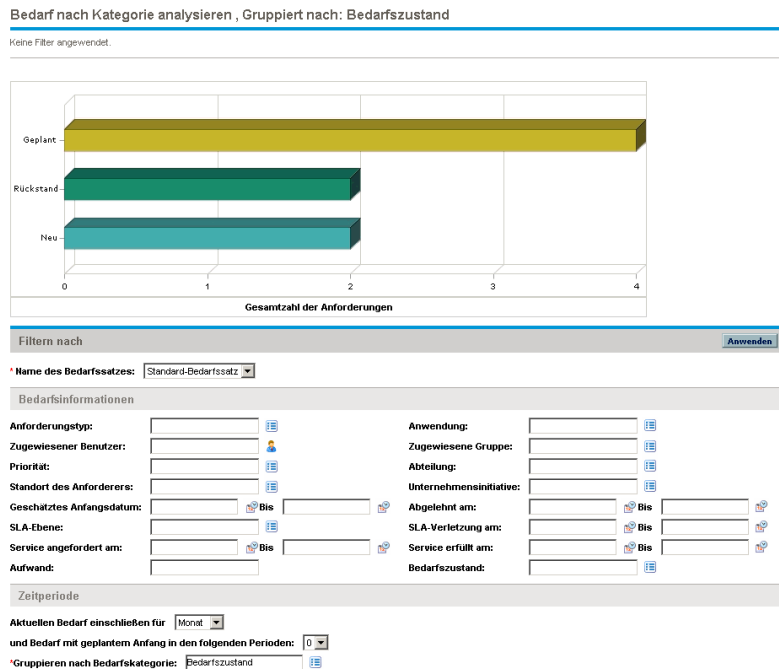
Bedarf nach Kategorie analysieren , Gruppiert nach: Bedarfszustand

Keine Filter angewendet.

Geplant

Rückstand

Neu

0 1 2 3 4

Gesamtzahl der Anforderungen

Filtern nach

Anwenden

* Name des Bedarfssatzes: Standard-Bedarfssatz

Bedarfsinformationen

Anforderungstyp:

Zugewiesener Benutzer:

Priorität:

Standort des Anforderers:

Geschätztes Anfangsdatum: Bis

SLA-Ebene:

Service angefordert am: Bis

Aufwand:

Anwendung:

Zugewiesene Gruppe:

Abteilung:

Unternehmensinitiative:

Abgelehnt am: Bis

SLA-Verletzung am: Bis

Service erfüllt am: Bis

Bedarfszustand:

Zeitperiode

Aktuellen Bedarf einschließen für Monat

und Bedarf mit geplantem Anfang in den folgenden Perioden: 0

*Gruppieren nach Bedarfskategorie: Bedarfszustand